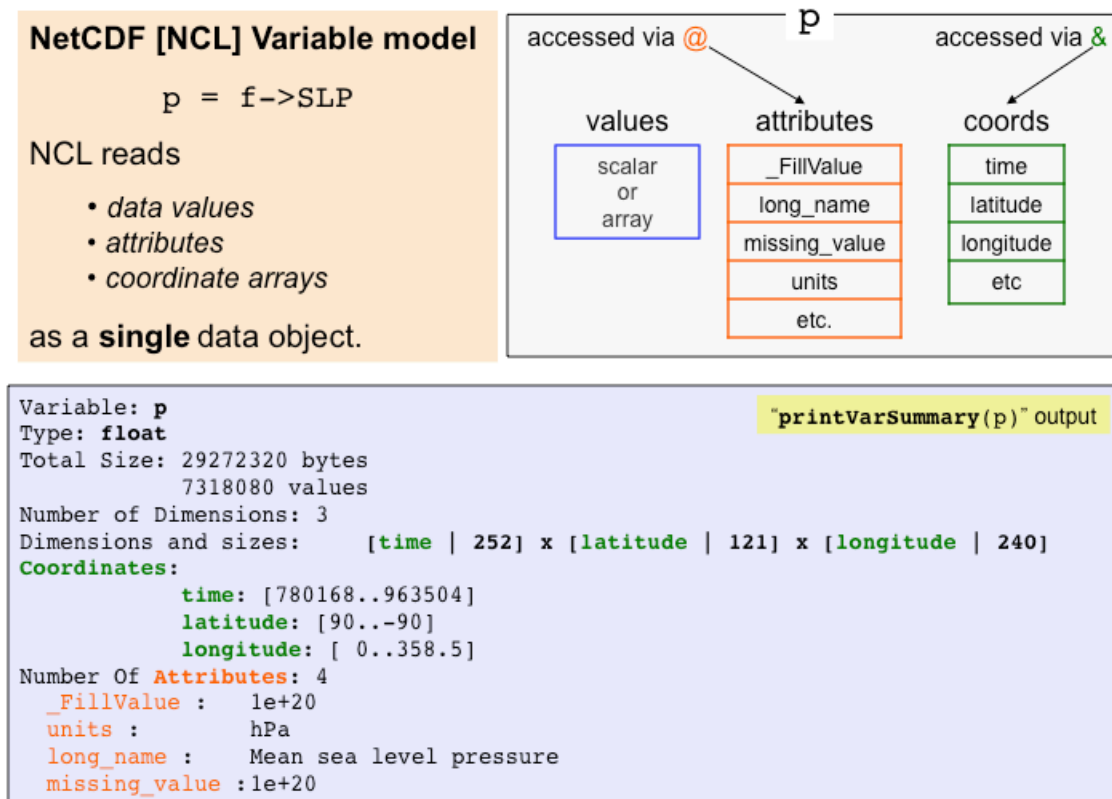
NetCDF [NCL] Variable model

p = f->SLP

NCL reads

• data values
• attributes
• coordinate arrays

as a single data object.

p

accessed via @

accessed via &

values

scalar or array

attributes

_FillValue

long_name

missing_value

units

etc.

coords

time

latitude

longitude

etc

Variable: p
Type: float
Total Size: 29272320 bytes
7318080 values
Number of Dimensions: 3
Dimensions and sizes: [time | 252] x [latitude | 121] x [longitude | 240]
Coordinates:
time: [780168..963504]
latitude: [90..-90]
longitude: [ 0..358.5]
Number Of Attributes: 4
_FillValue : 1e+20
units : hPa
long_name : Mean sea level pressure
missing_value :1e+20

"printVarSummary(p)" output